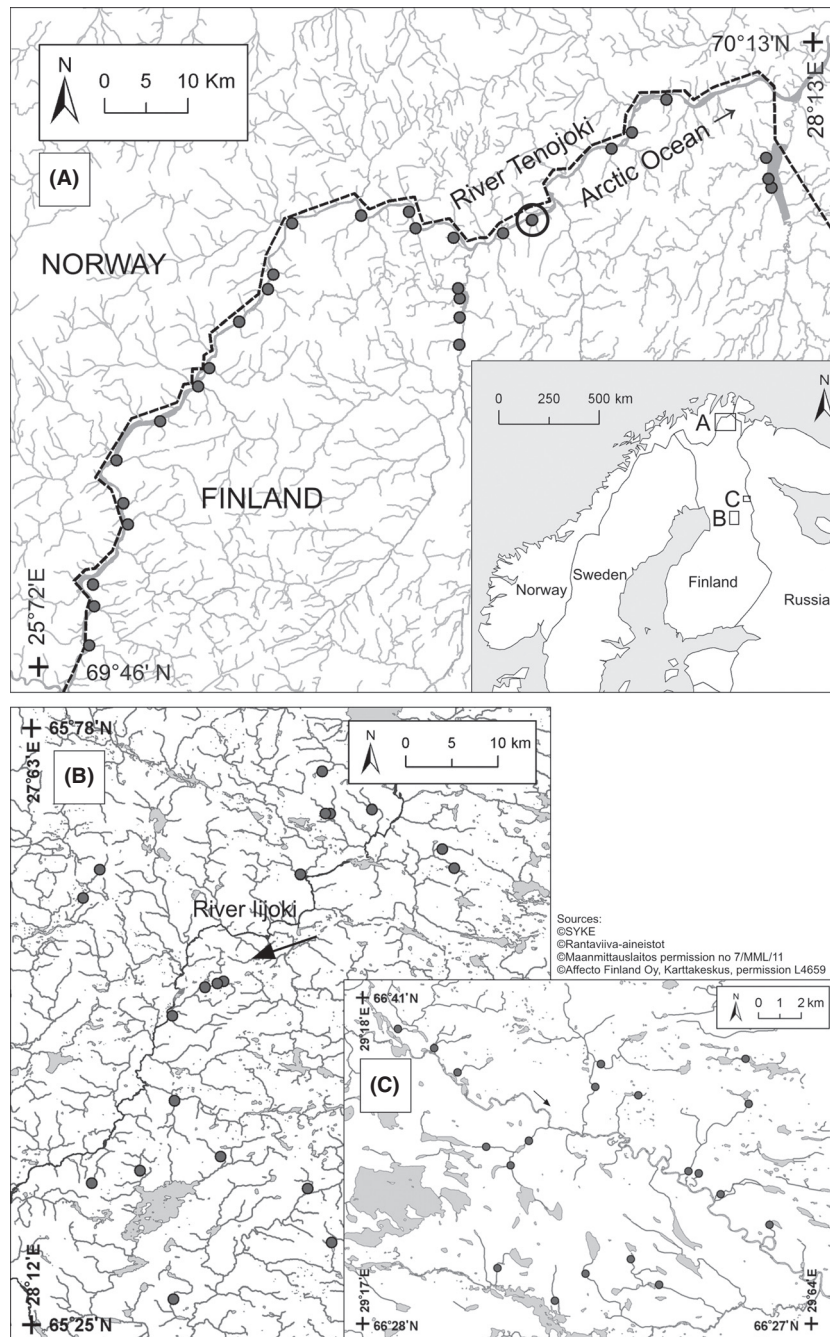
N
0 5 10 Km
(A)
70°13'N
28°13'E
River Tenojoki
Arctic Ocean
NORWAY
FINLAND
25°7'2'E
69°46' N
0 250 500 km
N
A
C
B
Norway
Sweden
Finland
Russia

65°78'N
27°63'E
(B)
N
0 5 10 km
River Iijoki
Sources:
©SYKE
©Rantaviiva-aineistot
©Maanmittauslaitos permission no 7/MML/11
©Affecto Finland Oy, Karttakeskus, permission L4659
66°41'N
29°18'E
(C)
N
0 1 2 km
28°12'E
65°25'N
29°17'E
66°28'N
66°27'N
29°64'E